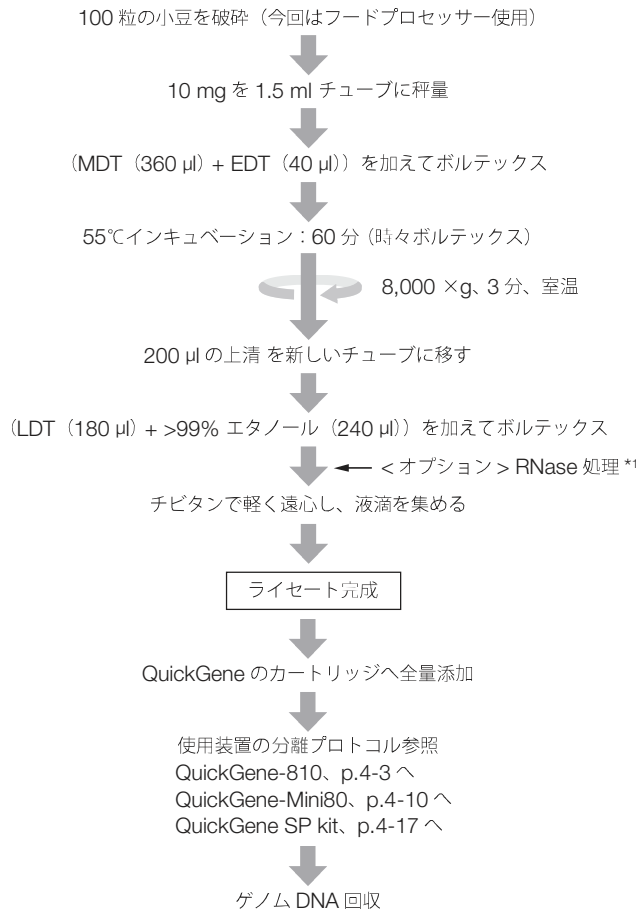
100 粒の小豆を破砕（今回はフードプロセッサー使用）

10 mg を 1.5 ml チューブに秤量

（MDT（360 µl）+ EDT（40 µl））を加えてボルテックス

55℃インキュベーション：60 分（時々ボルテックス）

8,000 ×g、3 分、室温

200 µl の上清 を新しいチューブに移す

（LDT（180 µl）+ >99% エタノール（240 µl））を加えてボルテックス

＜オプション＞ RNase 処理 *1

チビタンで軽く遠心し、液滴を集める

ライセート完成

QuickGene のカートリッジへ全量添加

使用装置の分離プロトコル参照
QuickGene-810、p.4-3 へ
QuickGene-Mini80、p.4-10 へ
QuickGene SP kit、p.4-17 へ

ゲノム DNA 回収